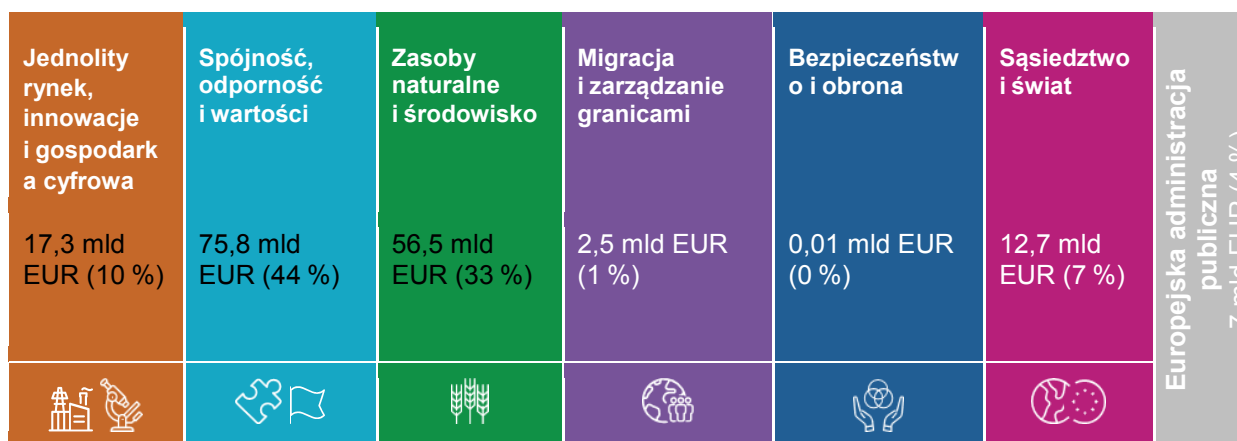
Jednolity rynek, innowacje i gospodarka cyfrowa

17,3 mld EUR (10 %)

Spójność, odporność i wartości

75,8 mld EUR (44 %)

Zasoby naturalne i środowisko

56,5 mld EUR (33 %)

Migracja i zarządzanie granicami

2,5 mld EUR (1 %)

Bezpieczeństwo i obrona

0,01 mld EUR (0 %)

Sąsiedztwo i świat

12,7 mld EUR (7 %)

Europejska administracja publiczna

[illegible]